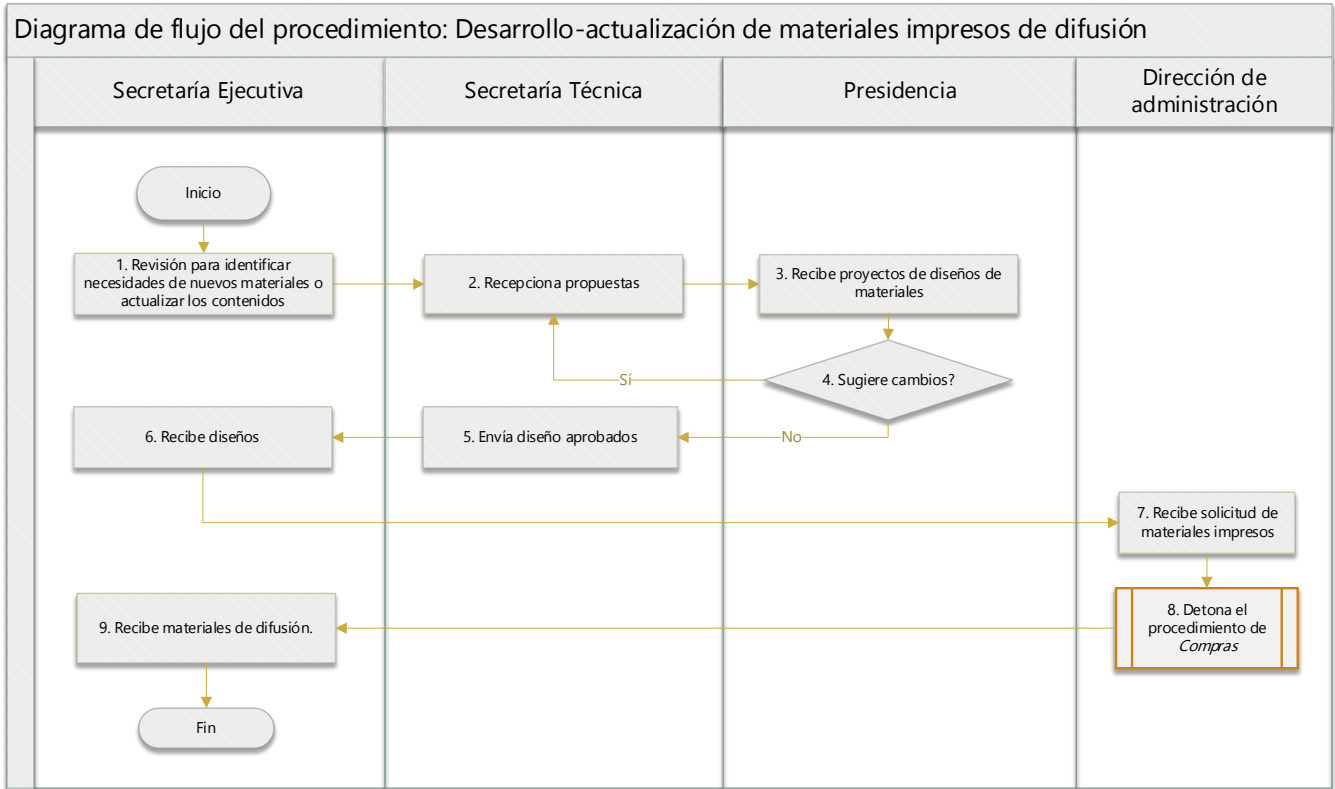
Diagrama de flujo del procedimiento: Desarrollo-actualización de materiales impresos de difusión

Secretaría Ejecutiva

Secretaría Técnica

Presidencia

Dirección de administración

Inicio

1. Revisión para identificar necesidades de nuevos materiales o actualizar los contenidos

2. Recepciona propuestas

3. Recibe proyectos de diseños de materiales

4. Sugiere cambios?

Sí

No

6. Recibe diseños

5. Envía diseño aprobados

7. Recibe solicitud de materiales impresos

8. Detona el procedimiento de *Compras*

9. Recibe materiales de difusión.

Fin